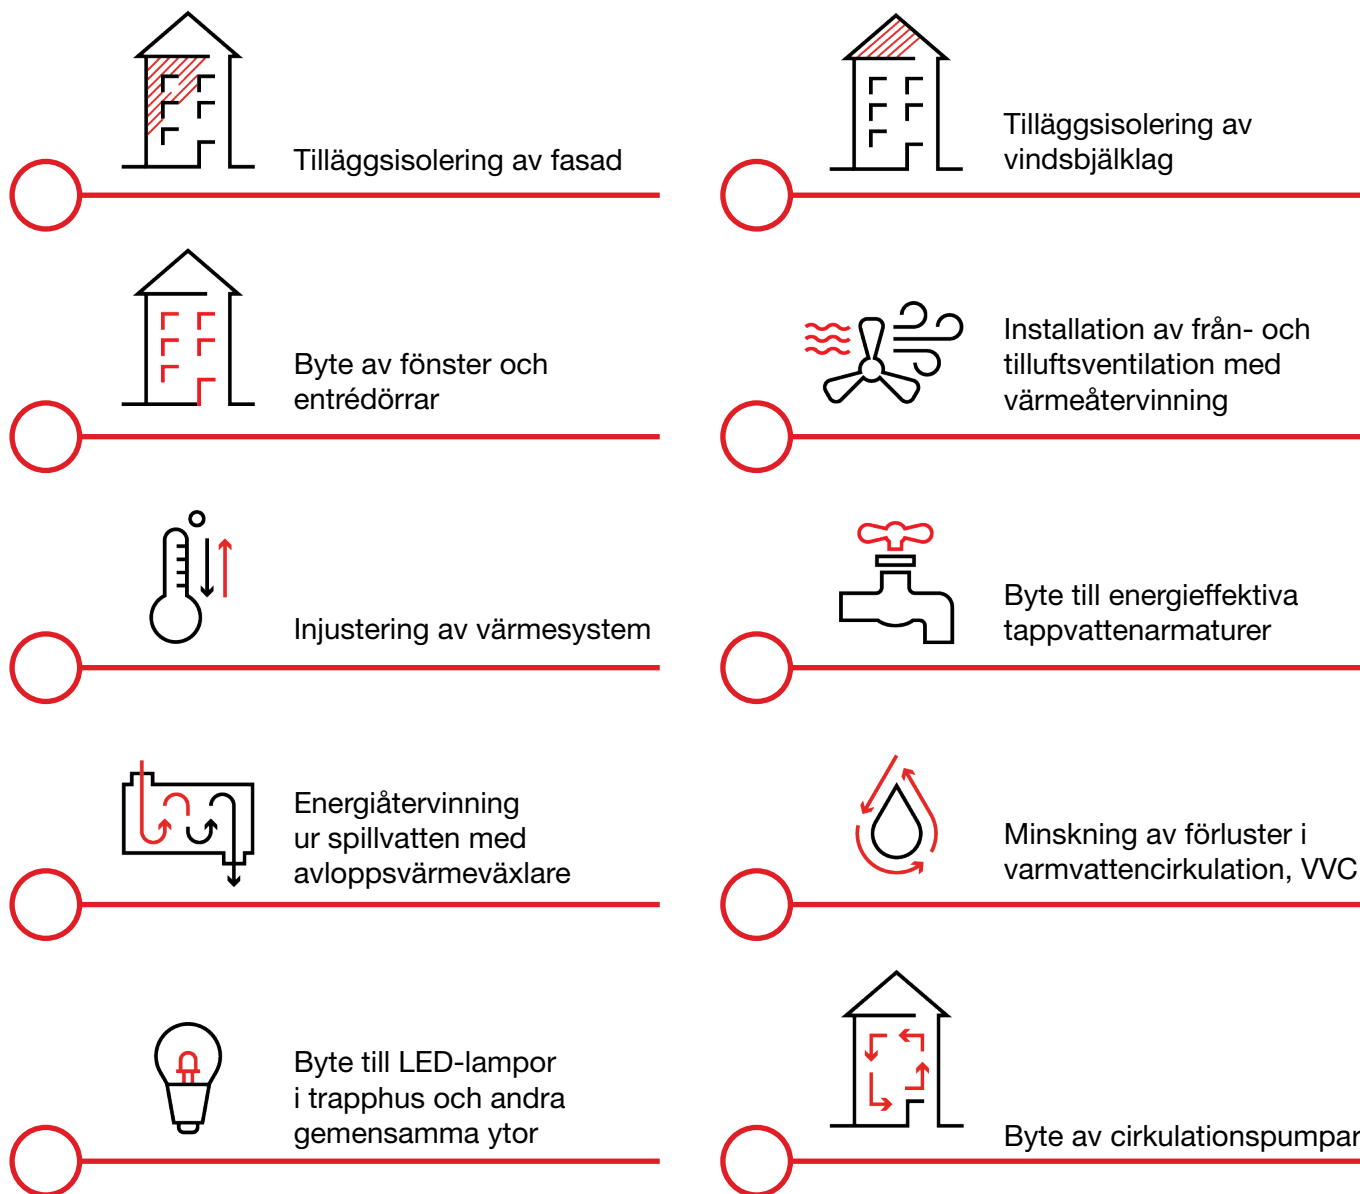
Tilläggsisolering av fasad

Tilläggsisolering av vindsbjälklag

Byte av fönster och entrédörrar

Installation av från- och tilluftsventilation med värmeåtervinning

Injustering av värmesystem

Byte till energieffektiva tappvattenarmaturer

Energiåtervinning ur spillvatten med avloppsvärmeväxlare

Minskning av förluster i varmvattencirkulation, VVC

Byte till LED-lampor i trapphus och andra gemensamma ytor

Byte av cirkulationspumpar